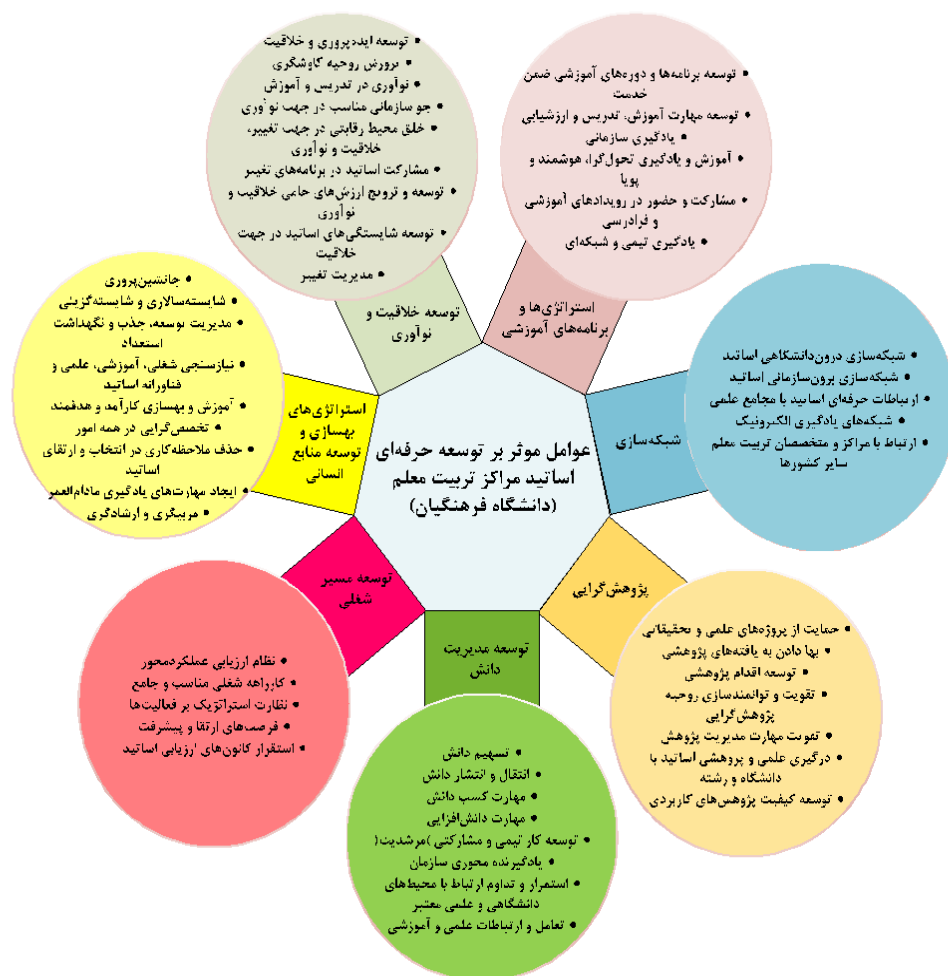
عوامل موثر بر توسعه حرفه‌ای اساتید مراکز تربیت معلم (دانشگاه فرهنگیان)

توسعه خلاقیت و نوآوری
• توسعه ایده‌پروری و خلاقیت
• پرورش روحیه کاوشگری
• نوآوری در تدریس و آموزش
• جو سازمانی مناسب در جهت نوآوری
• خلق محیط رقابتی در جهت تغییر، خلاقیت و نوآوری
• مشارکت اساتید در برنامه‌های تغییر
• توسعه و ترویج ارزش‌های حامی خلاقیت و نوآوری
• توسعه شایستگی‌های اساتید در جهت خلاقیت
• مدیریت تغییر

استراتژی‌ها و برنامه‌های آموزشی
• توسعه برنامه‌ها و دوره‌های آموزشی ضمن خدمت
• توسعه مهارت آموزش، تدریس و ارزشیابی
• یادگیری سازمانی
• آموزش و یادگیری تحول‌گرا، هوشمند و پویا
• مشارکت و حضور در رویدادهای آموزشی و فرادرسی
• یادگیری تیمی و شبکه‌ای

شبکه‌سازی
• شبکه‌سازی درون‌دانشگاهی اساتید
• شبکه‌سازی برون‌سازمانی اساتید
• ارتباطات حرفه‌ای اساتید با مجامع علمی
• شبکه‌های یادگیری الکترونیک
• ارتباط با مراکز و متخصصان تربیت معلم سایر کشورها

پژوهش‌گرایی
• حمایت از پروژه‌های علمی و تحقیقاتی
• بها دادن به یافته‌های پژوهشی
• توسعه اقدام پژوهشی
• تقویت و توانمندسازی روحیه پژوهش‌گرایی
• تقویت مهارت مدیریت پژوهش
• درگیری علمی و پژوهشی اساتید با دانشگاه و رشته
• توسعه کیفیت پژوهش‌های کاربردی

توسعه مدیریت دانش
• تسهیم دانش
• انتقال و انتشار دانش
• مهارت کسب دانش
• مهارت دانش‌افزایی
• توسعه کار تیمی و مشارکتی (مرشدیت)
• یادگیرنده محوری سازمان
• استمرار و تداوم ارتباط با محیط‌های دانشگاهی و علمی معتبر
• تعامل و ارتباطات علمی و آموزشی

توسعه مسیر شغلی
• نظام ارزیابی عملکردمحور
• کارراهه شغلی مناسب و جامع
• نظارت استراتژیک بر فعالیت‌ها
• فرصت‌های ارتقا و پیشرفت
• استقرار کانون‌های ارزیابی اساتید

استراتژی‌های بهسازی و توسعه منابع انسانی
• جانشین‌پروری
• شایسته‌سالاری و شایسته‌گزینی
• مدیریت توسعه، جذب و نگهداشت استعداد
• نیازسنجی شغلی، آموزشی، علمی و فناورانه اساتید
• آموزش و بهسازی کارآمد و هدفمند
• تخصص‌گرایی در همه امور
• حذف ملاحظه‌کاری در انتخاب و ارتقای اساتید
• ایجاد مهارت‌های یادگیری مادام‌العمر
• مربیگری و ارشادگری